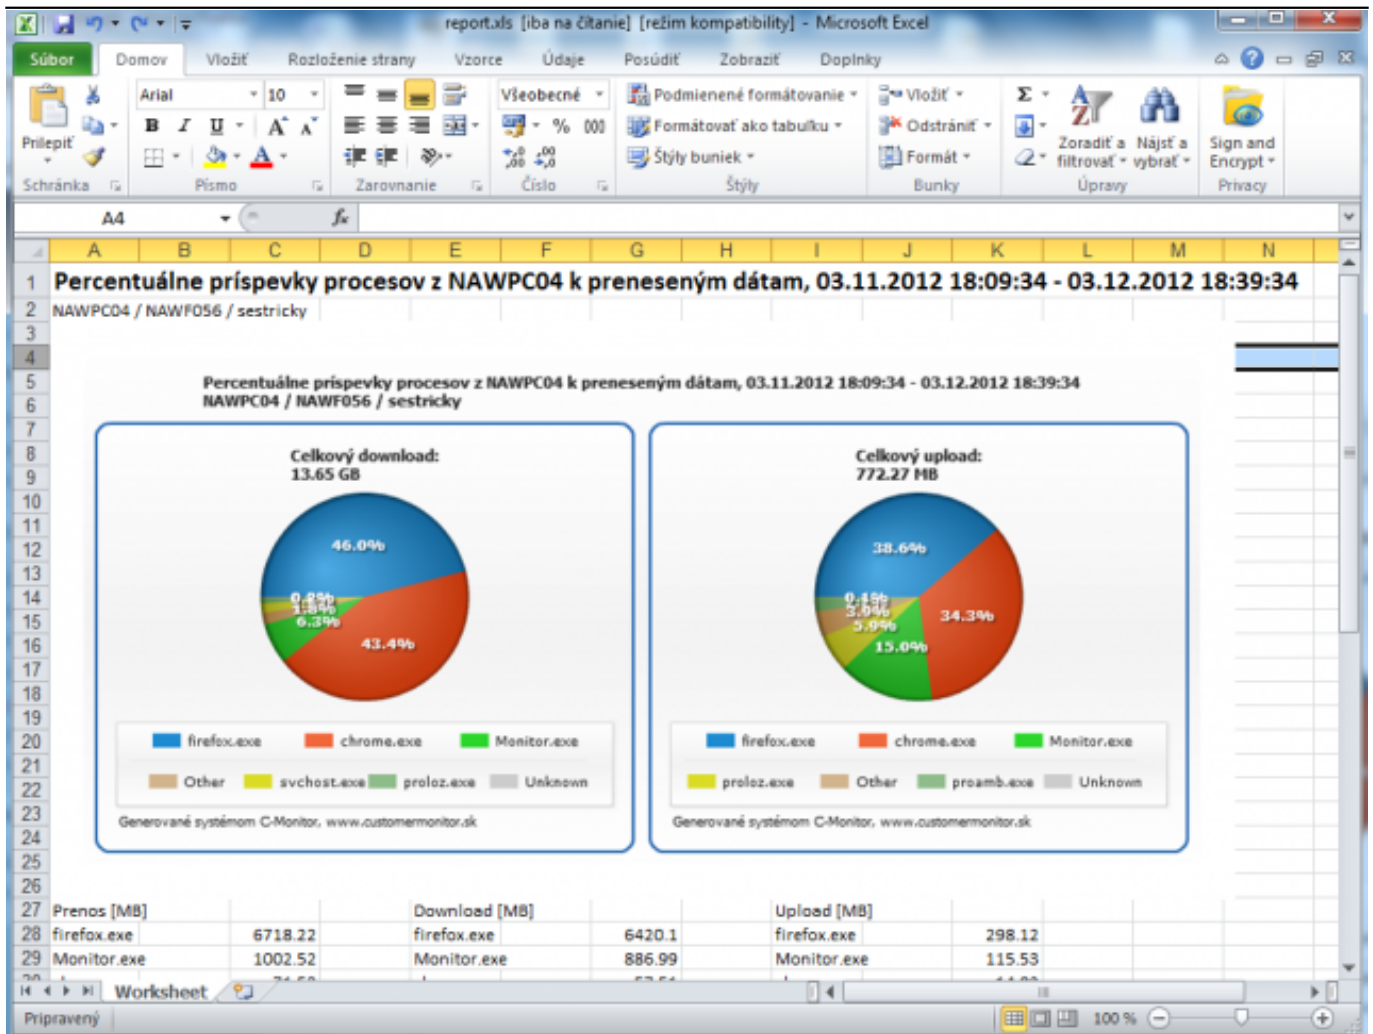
report.xls [iba na čítanie] [režim kompatibility] - Microsoft Excel

Súbor | Domov | Vložiť | Rozloženie strany | Vzorce | Údaje | Posúdiť | Zobraziť | Doplnky

Prilepiť | Schránka
Arial | 10 | Písmo
Zarovnanie
Všeobecné | Číslo
Podmienené formátovanie | Formátovať ako tabuľku | Štýly buniek | Štýly
Vložiť | Odstrániť | Formát | Bunky
Zoradiť a filtrovať | Nájsť a vybrať | Úpravy
Sign and Encrypt | Privacy

A4

| | A | B | C | D | E | F | G | H | I | J | K | L | M | N |
|---|---|---|---|---|---|---|---|---|---|---|---|---|---|---|
| 1 | Percentuálne príspevky procesov z NAWPC04 k preneseným dátam, 03.11.2012 18:09:34 - 03.12.2012 18:39:34 | | | | | | | | | | | | | |
| 2 | NAWPC04 / NAWF056 / sestricky | | | | | | | | | | | | | |

Percentuálne príspevky procesov z NAWPC04 k preneseným dátam, 03.11.2012 18:09:34 - 03.12.2012 18:39:34
NAWPC04 / NAWF056 / sestricky

Celkový download:
13.65 GB
46.0%
0.2%
1.8%
6.3%
43.4%
firefox.exe | chrome.exe | Monitor.exe
Other | svchost.exe | proloz.exe | Unknown
Generované systémom C-Monitor, www.customermonitor.sk

Celkový upload:
772.27 MB
38.6%
0.1%
3.6%
5.9%
15.0%
34.3%
firefox.exe | chrome.exe | Monitor.exe
proloz.exe | Other | proamb.exe | Unknown
Generované systémom C-Monitor, www.customermonitor.sk

| 27 | Prenos [MB] | | Download [MB] | | Upload [MB] | |
|---|---|---|---|---|---|---|
| 28 | firefox.exe | 6718.22 | firefox.exe | 6420.1 | firefox.exe | 298.12 |
| 29 | Monitor.exe | 1002.52 | Monitor.exe | 886.99 | Monitor.exe | 115.53 |

Worksheet
Pripravený | 100 %